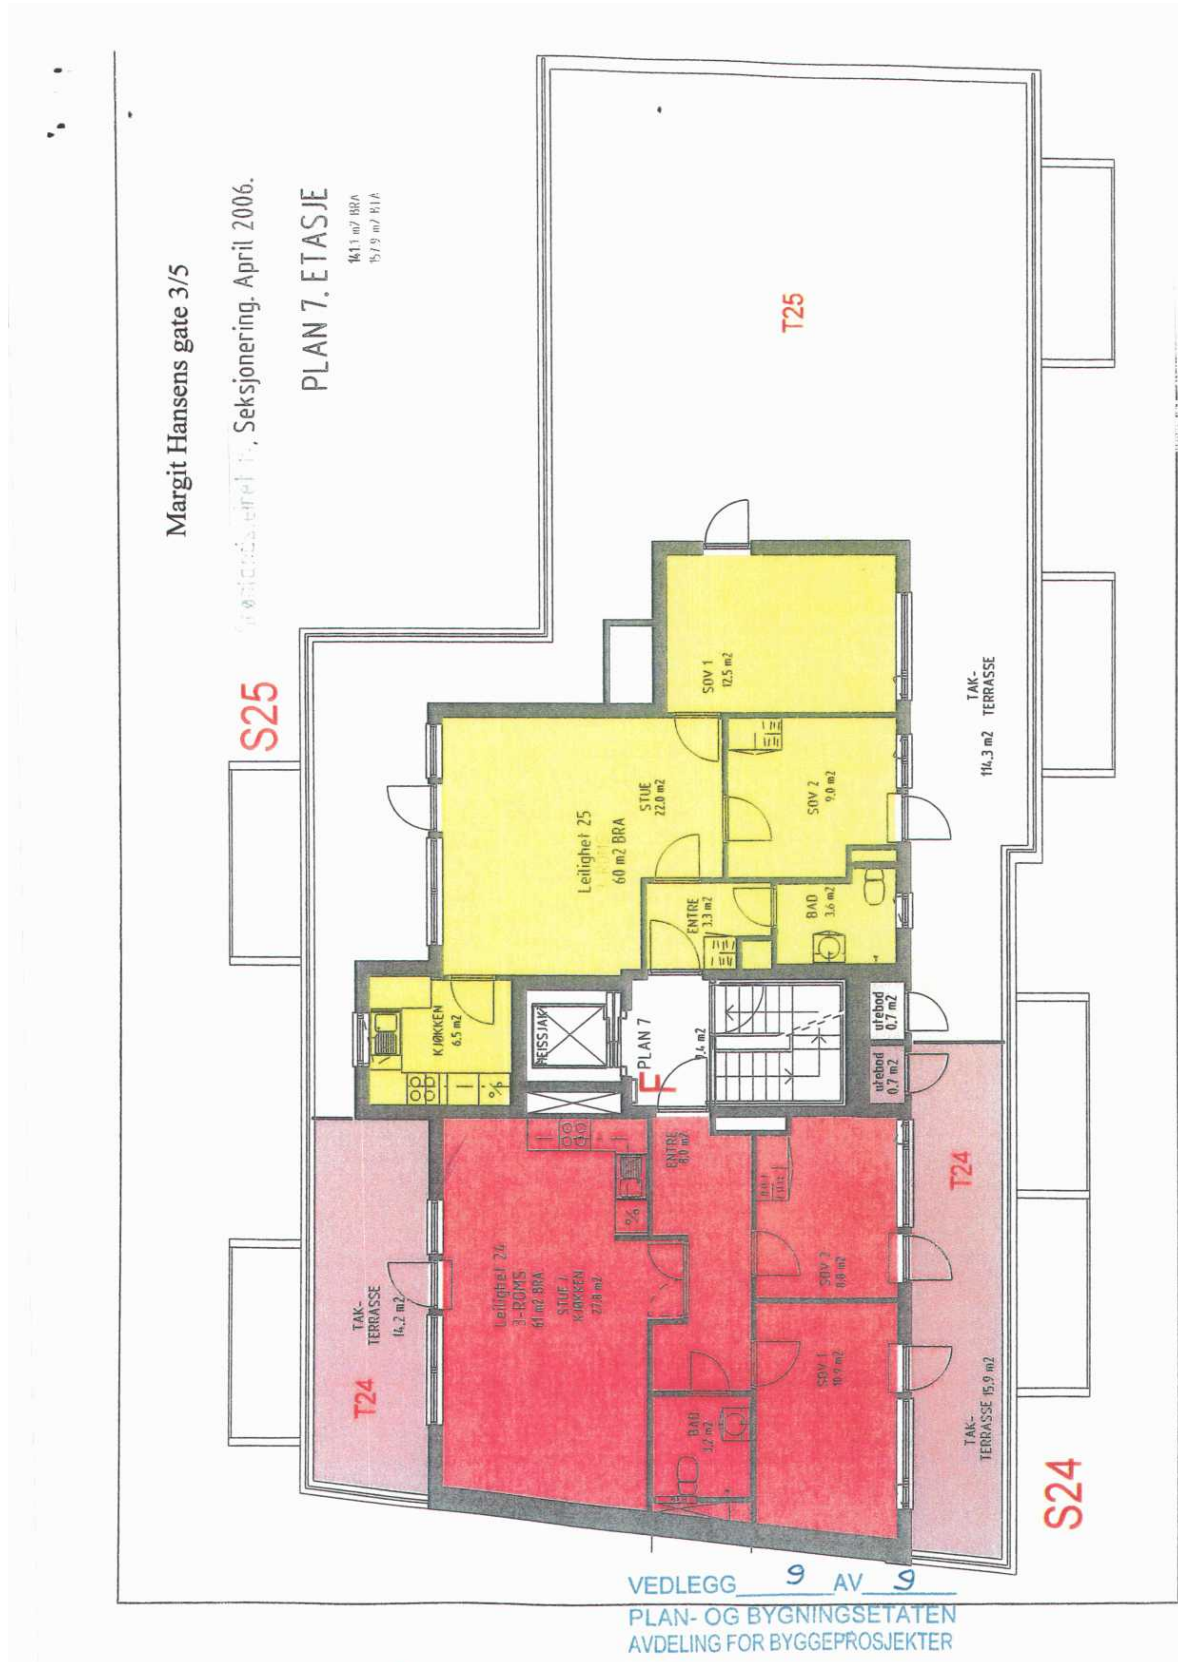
Margit Hansens gate 3/5

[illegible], Seksjonering. April 2006.

PLAN 7. ETASJE

141,1 m2 BRA
157,9 m2 BTA

T25

S25

SOV 1
12,5 m2

TAK-
TERRASSE
114,3 m2

Leilighet 25
60 m2 BRA

STUE
22,0 m2

SOV 2
9,0 m2

ENTRE
3,3 m2

BAD
3,6 m2

KJØKKEN
6,5 m2

HEISSJAKT

PLAN 7

9,4 m2

utebod
0,7 m2

utebod
0,7 m2

ENTRE
8,0 m2

T24

TAK-
TERRASSE
14,2 m2

Leilighet 24
3-ROMS
61 m2 BRA

STUE /
KJØKKEN
27,8 m2

SOV 2
8,8 m2

SOV 1
10,9 m2

BAD
3,2 m2

T24

TAK-
TERRASSE 15,9 m2

S24

VEDLEGG 9 AV 9
PLAN- OG BYGNINGSETATEN
AVDELING FOR BYGGEPROSJEKTER